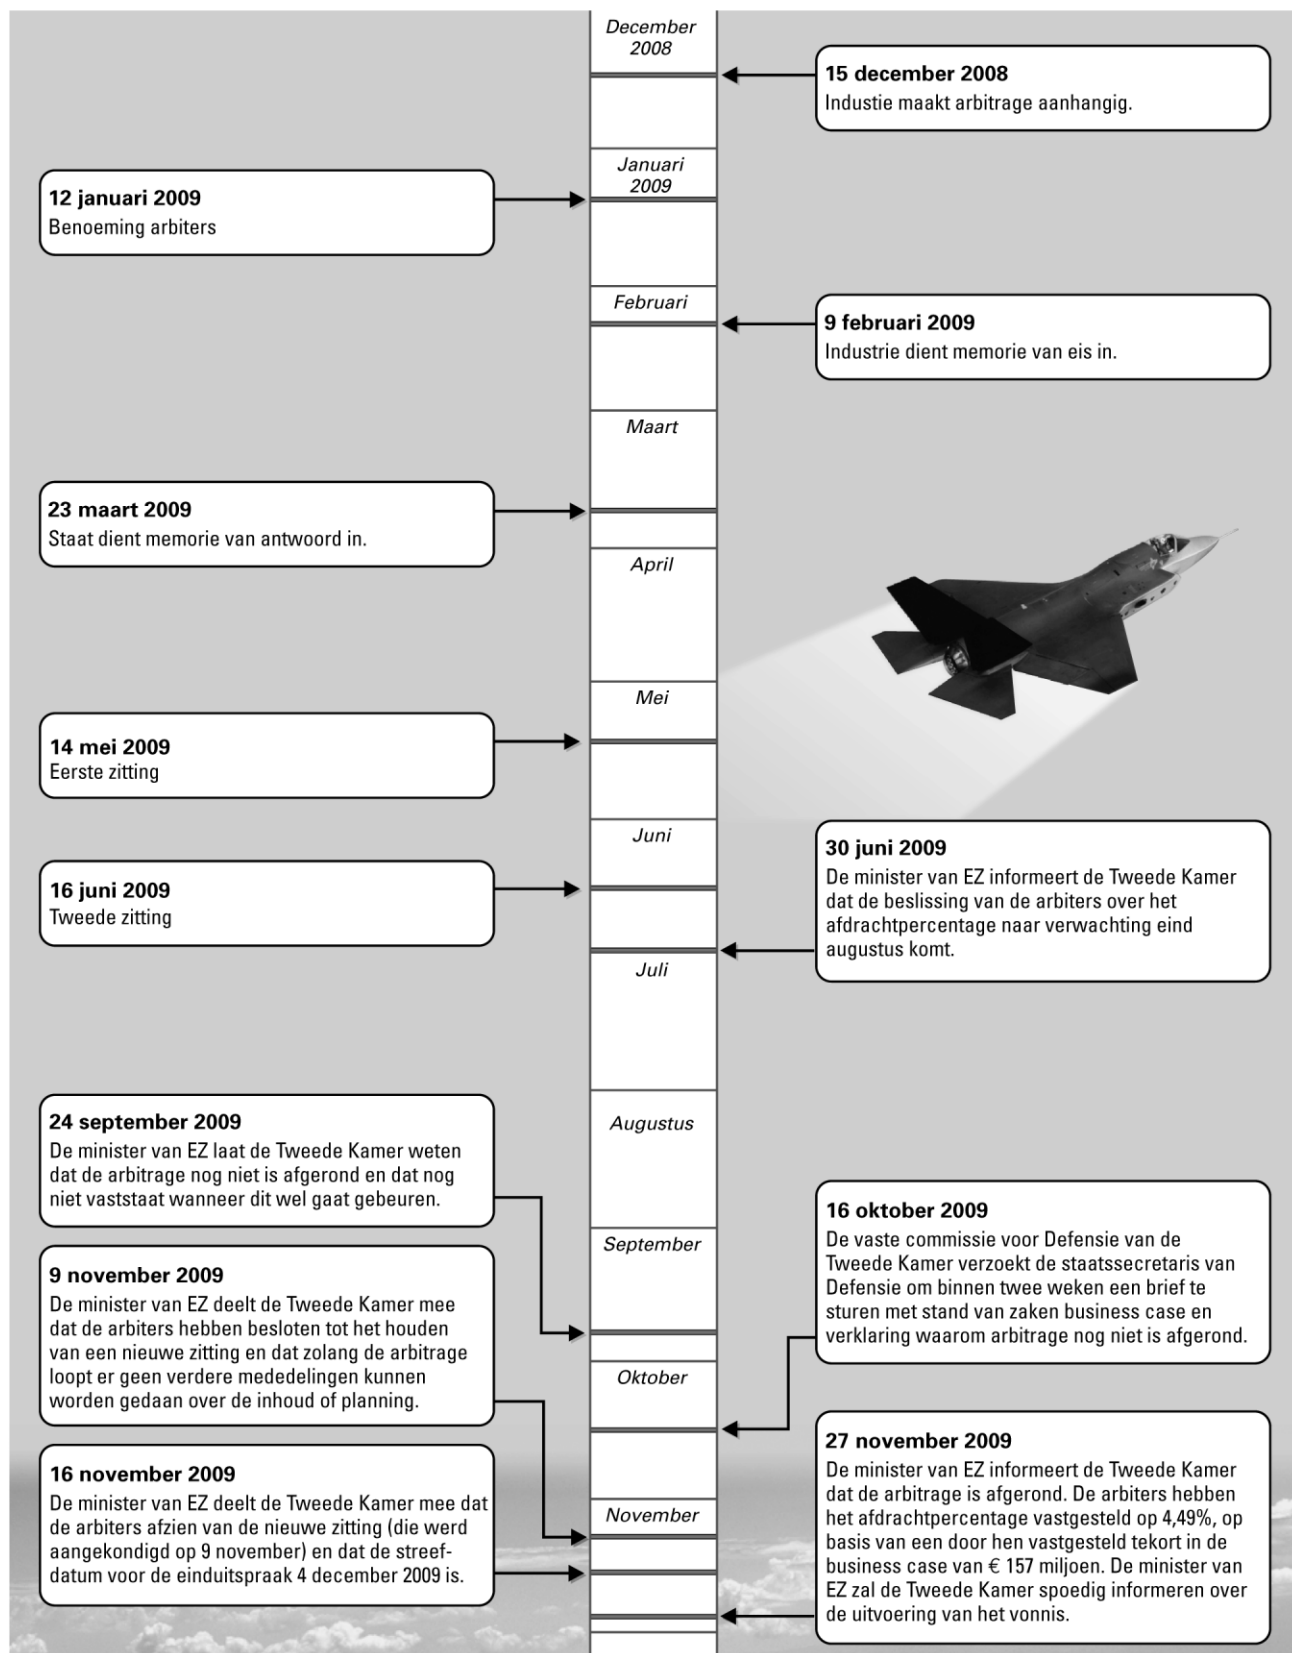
December 2008

15 december 2008
Industie maakt arbitrage aanhangig.

Januari 2009

12 januari 2009
Benoeming arbiters

Februari

9 februari 2009
Industrie dient memorie van eis in.

Maart

23 maart 2009
Staat dient memorie van antwoord in.

April

Mei

14 mei 2009
Eerste zitting

Juni

30 juni 2009
De minister van EZ informeert de Tweede Kamer dat de beslissing van de arbiters over het afdrachtpercentage naar verwachting eind augustus komt.

16 juni 2009
Tweede zitting

Juli

Augustus

24 september 2009
De minister van EZ laat de Tweede Kamer weten dat de arbitrage nog niet is afgerond en dat nog niet vaststaat wanneer dit wel gaat gebeuren.

September

16 oktober 2009
De vaste commissie voor Defensie van de Tweede Kamer verzoekt de staatssecretaris van Defensie om binnen twee weken een brief te sturen met stand van zaken business case en verklaring waarom arbitrage nog niet is afgerond.

9 november 2009
De minister van EZ deelt de Tweede Kamer mee dat de arbiters hebben besloten tot het houden van een nieuwe zitting en dat zolang de arbitrage loopt er geen verdere mededelingen kunnen worden gedaan over de inhoud of planning.

Oktober

27 november 2009
De minister van EZ informeert de Tweede Kamer dat de arbitrage is afgerond. De arbiters hebben het afdrachtpercentage vastgesteld op 4,49%, op basis van een door hen vastgesteld tekort in de business case van € 157 miljoen. De minister van EZ zal de Tweede Kamer spoedig informeren over de uitvoering van het vonnis.

16 november 2009
De minister van EZ deelt de Tweede Kamer mee dat de arbiters afzien van de nieuwe zitting (die werd aangekondigd op 9 november) en dat de streefdatum voor de einduitspraak 4 december 2009 is.

November